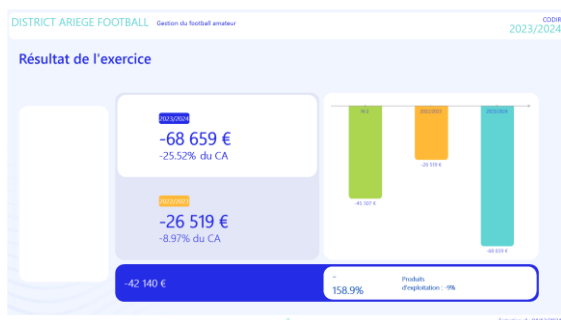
DISTRICT ARIEGE FOOTBALL Gestion du football amateur

CODIR
2023/2024

Résultat de l'exercice

2023/2024
-68 659 €
-25.52% du CA

2022/2023
-26 519 €
-8.97% du CA

-42 140 €

-
158.9%

Produits d'exploitation : -9%

N-2
2022/2023
2023/2024
-41 307 €
-26 519 €
-68 659 €